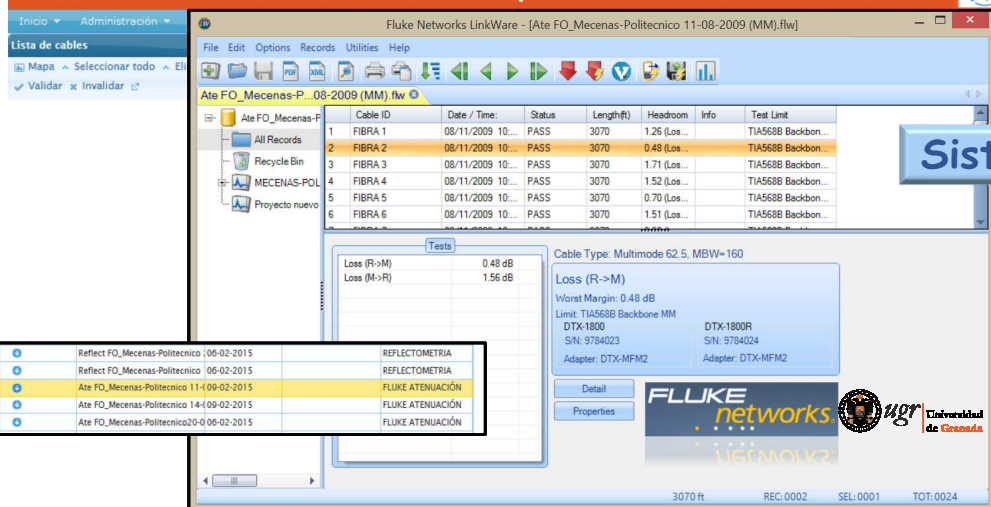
Inicio ▾ Administración ▾

Lista de cables

Mapa Seleccionar todo Eli

Validar Invalidar

Fluke Networks LinkWare - [Ate FO_Mecenas-Politecnico 11-08-2009 (MM).flw]

File Edit Options Records Utilities Help

Ate FO_Mecenas-P...08-2009 (MM).flw

Ate FO_Mecenas-P

All Records

Recycle Bin

MECENAS-POL

Proyecto nuevo

| | Cable ID | Date / Time: | Status | Length(ft) | Headroom | Info | Test Limit |
|---|---|---|---|---|---|---|---|
| 1 | FIBRA 1 | 08/11/2009 10:... | PASS | 3070 | 1.26 (Los... | | TIA568B Backbon... |
| 2 | FIBRA 2 | 08/11/2009 10:... | PASS | 3070 | 0.48 (Los... | | TIA568B Backbon... |
| 3 | FIBRA 3 | 08/11/2009 10:... | PASS | 3070 | 1.71 (Los... | | TIA568B Backbon... |
| 4 | FIBRA 4 | 08/11/2009 10:... | PASS | 3070 | 1.52 (Los... | | TIA568B Backbon... |
| 5 | FIBRA 5 | 08/11/2009 10:... | PASS | 3070 | 0.70 (Los... | | TIA568B Backbon... |
| 6 | FIBRA 6 | 08/11/2009 10:... | PASS | 3070 | 1.51 (Los... | | TIA568B Backbon... |

Sist

Tests

| | |
|---|---|
| Loss (R->M) | 0.48 dB |
| Loss (M->R) | 1.56 dB |

Cable Type: Multimode 62.5, MBW=160

Loss (R->M)

Worst Margin: 0.48 dB

Limit: TIA568B Backbone MM

DTX-1800
S/N: 9784023
Adapter: DTX-MFM2

DTX-1800R
S/N: 9784024
Adapter: DTX-MFM2

Detail

Properties

FLUKE networks

ugr Universidad de Granada

| | | | |
|---|---|---|---|
| Reflect FO_Mecenas-Politecnico | 06-02-2015 | | REFLECTOMETRIA |
| Reflect FO_Mecenas-Politecnico | 06-02-2015 | | REFLECTOMETRIA |
| Ate FO_Mecenas-Politecnico 11-( | 09-02-2015 | | FLUKE ATENUACIÓN |
| Ate FO_Mecenas-Politecnico 14-( | 09-02-2015 | | FLUKE ATENUACIÓN |
| Ate FO_Mecenas-Politecnico20-0 | 06-02-2015 | | FLUKE ATENUACIÓN |

3070 ft REC: 0002 SEL: 0001 TOT: 0024